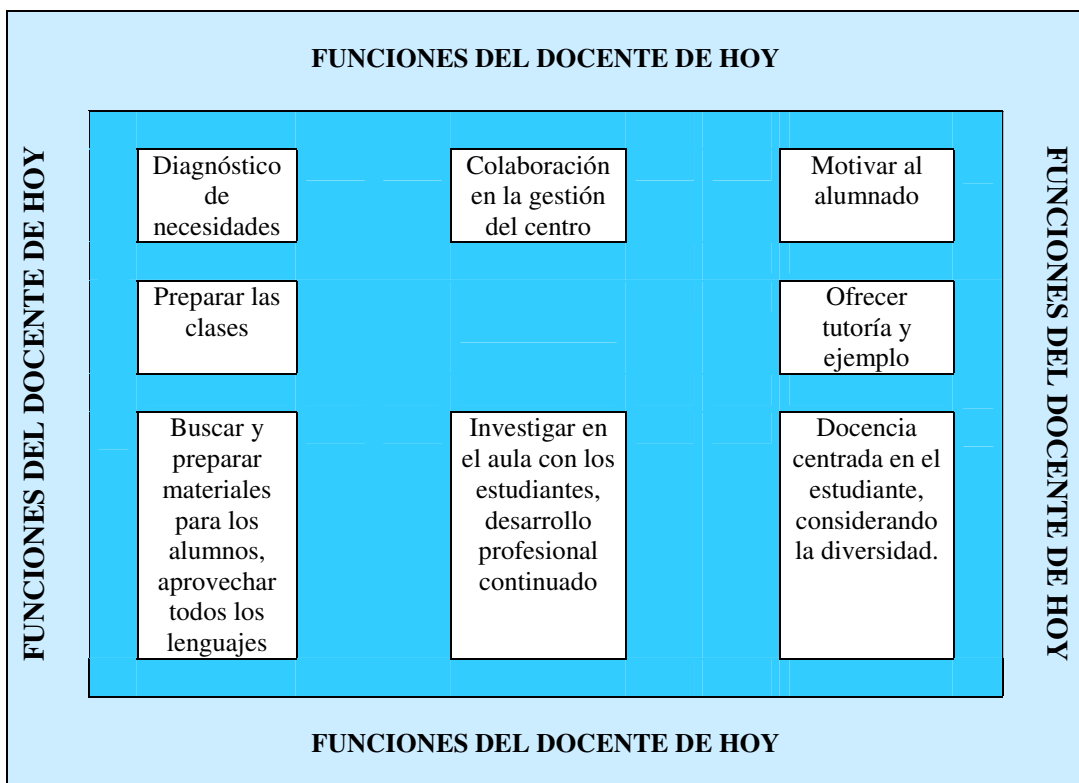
FUNCIONES DEL DOCENTE DE HOY

FUNCIONES DEL DOCENTE DE HOY

Diagnóstico de necesidades

Colaboración en la gestión del centro

Motivar al alumnado

FUNCIONES DEL DOCENTE DE HOY

Preparar las clases

Ofrecer tutoría y ejemplo

Buscar y preparar materiales para los alumnos, aprovechar todos los lenguajes

Investigar en el aula con los estudiantes, desarrollo profesional continuado

Docencia centrada en el estudiante, considerando la diversidad.

FUNCIONES DEL DOCENTE DE HOY